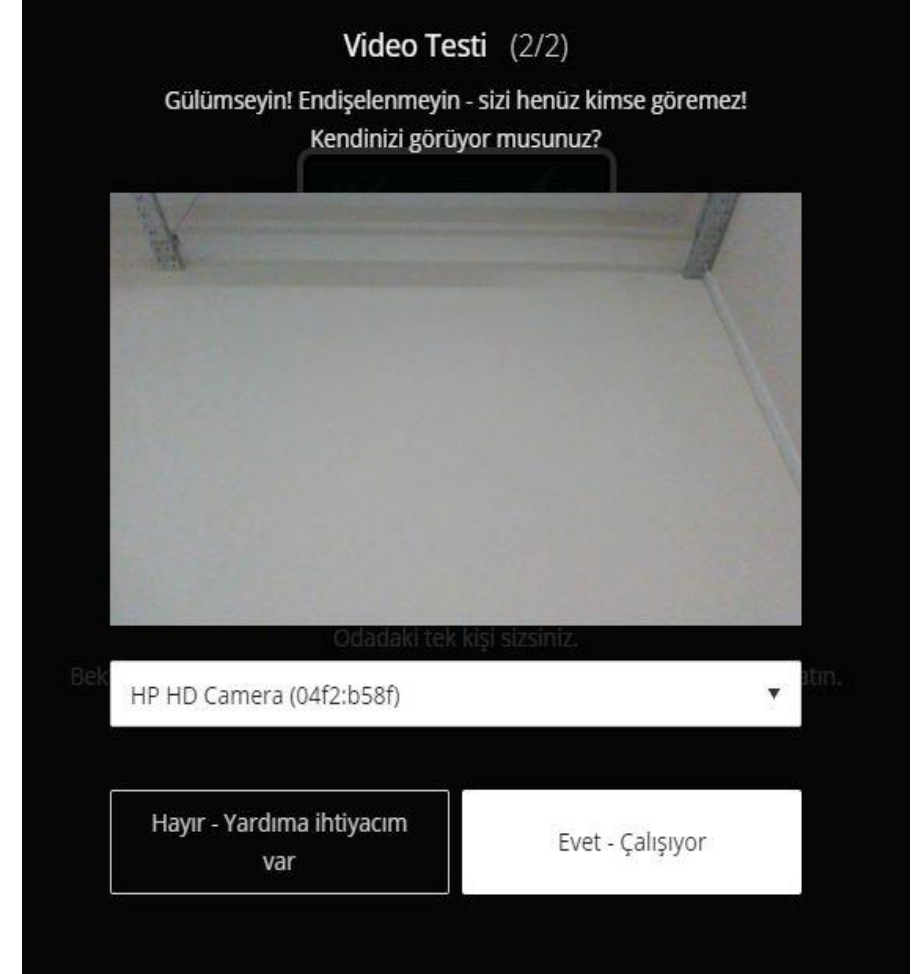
Video Testi (2/2)

Gülümseyin! Endişelenmeyin - sizi henüz kimse göremez!
Kendinizi görüyor musunuz?

Odadaki tek kişi sizsiniz.

Bek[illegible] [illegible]atın.

HP HD Camera (04f2:b58f)

Hayır - Yardıma ihtiyacım var

Evet - Çalışıyor